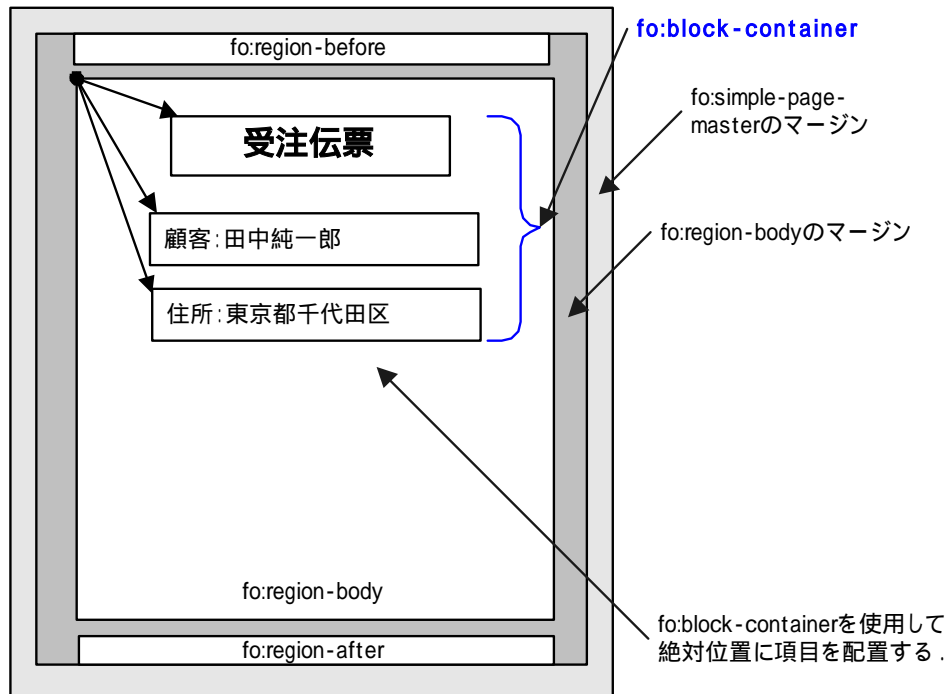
fo:region-before

fo:block-container

fo:simple-page-masterのマージン

受注伝票

顧客:田中純一郎

fo:region-bodyのマージン

住所:東京都千代田区

fo:region-body

fo:block-containerを使用して絶対位置に項目を配置する.

fo:region-after